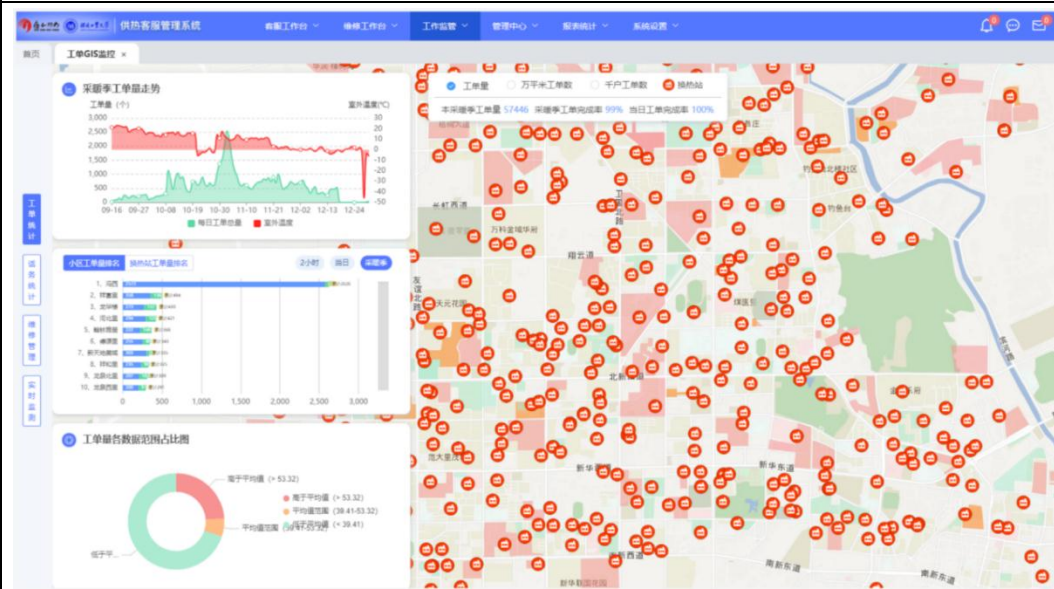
供热客服管理系统

客服工作台 维修工作台 工作监管 管理中心 报表统计 系统设置

首页 工单GIS监控 ×

工单统计 退费统计 维修管理 实时监测

采暖季工单量走势

工单量（个） 室外温度（℃）

3,000 2,500 2,000 1,500 1,000 500 0

30 20 10 0 -10 -20 -30 -40 -50

09-16 09-27 10-08 10-19 10-30 11-10 11-21 12-02 12-13 12-24

每日工单总量 室外温度

小区工单量排名 换热站工单量排名 2小时 当日 采暖季

1. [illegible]
2. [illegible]
3. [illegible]
4. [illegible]
5. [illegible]
6. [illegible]
7. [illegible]
8. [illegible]
9. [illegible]
10. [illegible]

0 500 1,000 1,500 2,000 2,500 3,000

工单量各数据范围占比图

高于平均值 (> 53.32)
平均值范围 (38.41-53.32)
低于平...

高于平均值 (> 53.32)
平均值范围 (38.41-53.32)
低于平均值 (< 38.41)

工单量 万平米工单数 千户工单数 换热站

本采暖季工单量 57446 采暖季工单完成率 99% 当日工单完成率 100%

光华西路 万科金域华府 翔云道 天元花园 北新华道 新华东道 新华道 范大家园 南新华道 南新东道 新华百园 竹林北社区 竹叶村